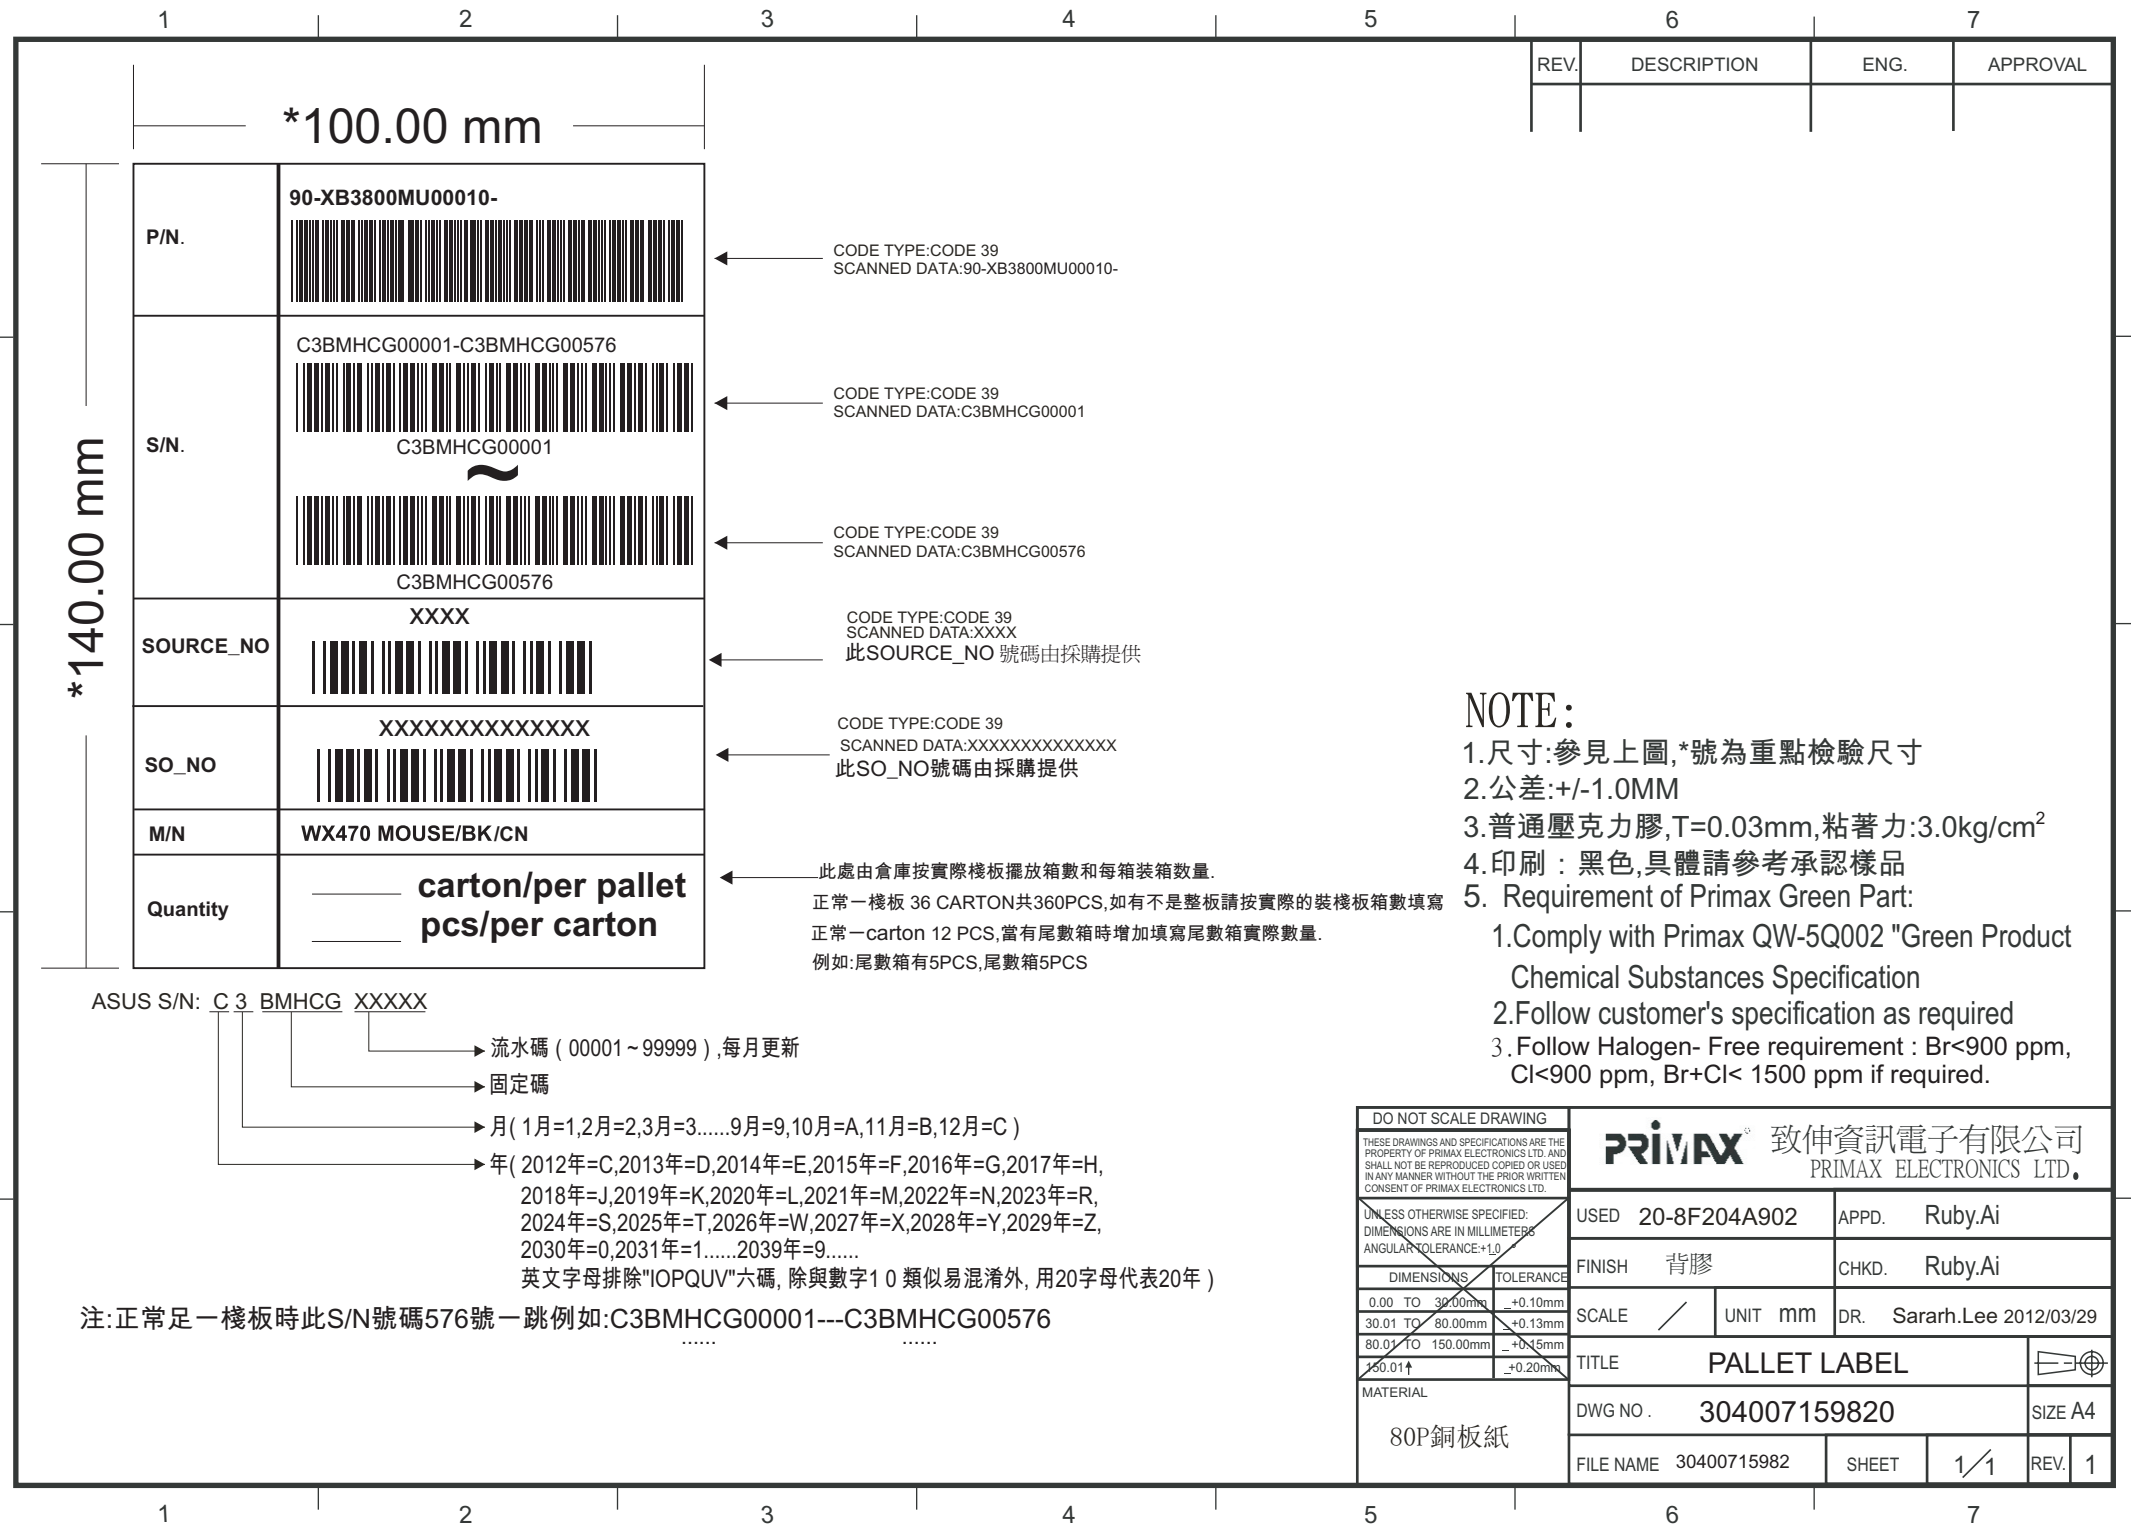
1 2 3 4 5 6 7

| REV. | DESCRIPTION | ENG. | APPROVAL |
|---|---|---|---|
| | | | |

*100.00 mm

*140.00 mm

| P/N. | 90-XB3800MU00010- |
|---|---|
| S/N. | C3BMHCG00001-C3BMHCG00576 C3BMHCG00001 ~ C3BMHCG00576 |
| SOURCE_NO | XXXX |
| SO_NO | XXXXXXXXXXXXXX |
| M/N | WX470 MOUSE/BK/CN |
| Quantity | ______ carton/per pallet ______ pcs/per carton |

CODE TYPE:CODE 39
SCANNED DATA:90-XB3800MU00010-

CODE TYPE:CODE 39
SCANNED DATA:C3BMHCG00001

CODE TYPE:CODE 39
SCANNED DATA:C3BMHCG00576

CODE TYPE:CODE 39
SCANNED DATA:XXXX
此SOURCE_NO 號碼由採購提供

CODE TYPE:CODE 39
SCANNED DATA:XXXXXXXXXXXXXX
此SO_NO號碼由採購提供

此處由倉庫按實際棧板擺放箱數和每箱裝箱數量.
正常一棧板 36 CARTON共360PCS,如有不是整板請按實際的裝棧板箱數填寫
正常一carton 12 PCS,當有尾數箱時增加填寫尾數箱實際數量.
例如:尾數箱有5PCS,尾數箱5PCS

NOTE:
1.尺寸:參見上圖,*號為重點檢驗尺寸
2.公差:+/-1.0MM
3.普通壓克力膠,T=0.03mm,粘著力:3.0kg/cm$^2$
4.印刷：黑色,具體請參考承認樣品
5. Requirement of Primax Green Part:
1.Comply with Primax QW-5Q002 "Green Product Chemical Substances Specification
2.Follow customer's specification as required
3.Follow Halogen- Free requirement : Br<900 ppm, Cl<900 ppm, Br+Cl< 1500 ppm if required.

ASUS S/N: C 3 BMHCG XXXXX
流水碼 ( 00001 ~ 99999 ) ,每月更新
固定碼
月( 1月=1,2月=2,3月=3......9月=9,10月=A,11月=B,12月=C )
年( 2012年=C,2013年=D,2014年=E,2015年=F,2016年=G,2017年=H, 2018年=J,2019年=K,2020年=L,2021年=M,2022年=N,2023年=R, 2024年=S,2025年=T,2026年=W,2027年=X,2028年=Y,2029年=Z, 2030年=0,2031年=1......2039年=9...... 英文字母排除"IOPQUV"六碼, 除與數字1 0 類似易混淆外, 用20字母代表20年 )

注:正常足一棧板時此S/N號碼576號一跳例如:C3BMHCG00001---C3BMHCG00576

DO NOT SCALE DRAWING
THESE DRAWINGS AND SPECIFICATIONS ARE THE PROPERTY OF PRIMAX ELECTRONICS LTD. AND SHALL NOT BE REPRODUCED COPIED OR USED IN ANY MANNER WITHOUT THE PRIOR WRITTEN CONSENT OF PRIMAX ELECTRONICS LTD.
UNLESS OTHERWISE SPECIFIED: DIMENSIONS ARE IN MILLIMETERS ANGULAR TOLERANCE:+1.0

| DIMENSIONS | TOLERANCE |
|---|---|
| 0.00 TO 30.00mm | +0.10mm |
| 30.01 TO 80.00mm | +0.13mm |
| 80.01 TO 150.00mm | +0.15mm |
| 150.01↑ | +0.20mm |

MATERIAL
80P銅板紙

PRIMAX 致伸資訊電子有限公司 PRIMAX ELECTRONICS LTD.
USED 20-8F204A902 APPD. Ruby.Ai
FINISH 背膠 CHKD. Ruby.Ai
SCALE / UNIT mm DR. Sararh.Lee 2012/03/29
TITLE PALLET LABEL
DWG NO . 304007159820 SIZE A4
FILE NAME 30400715982 SHEET 1/1 REV. 1

1 2 3 4 5 6 7